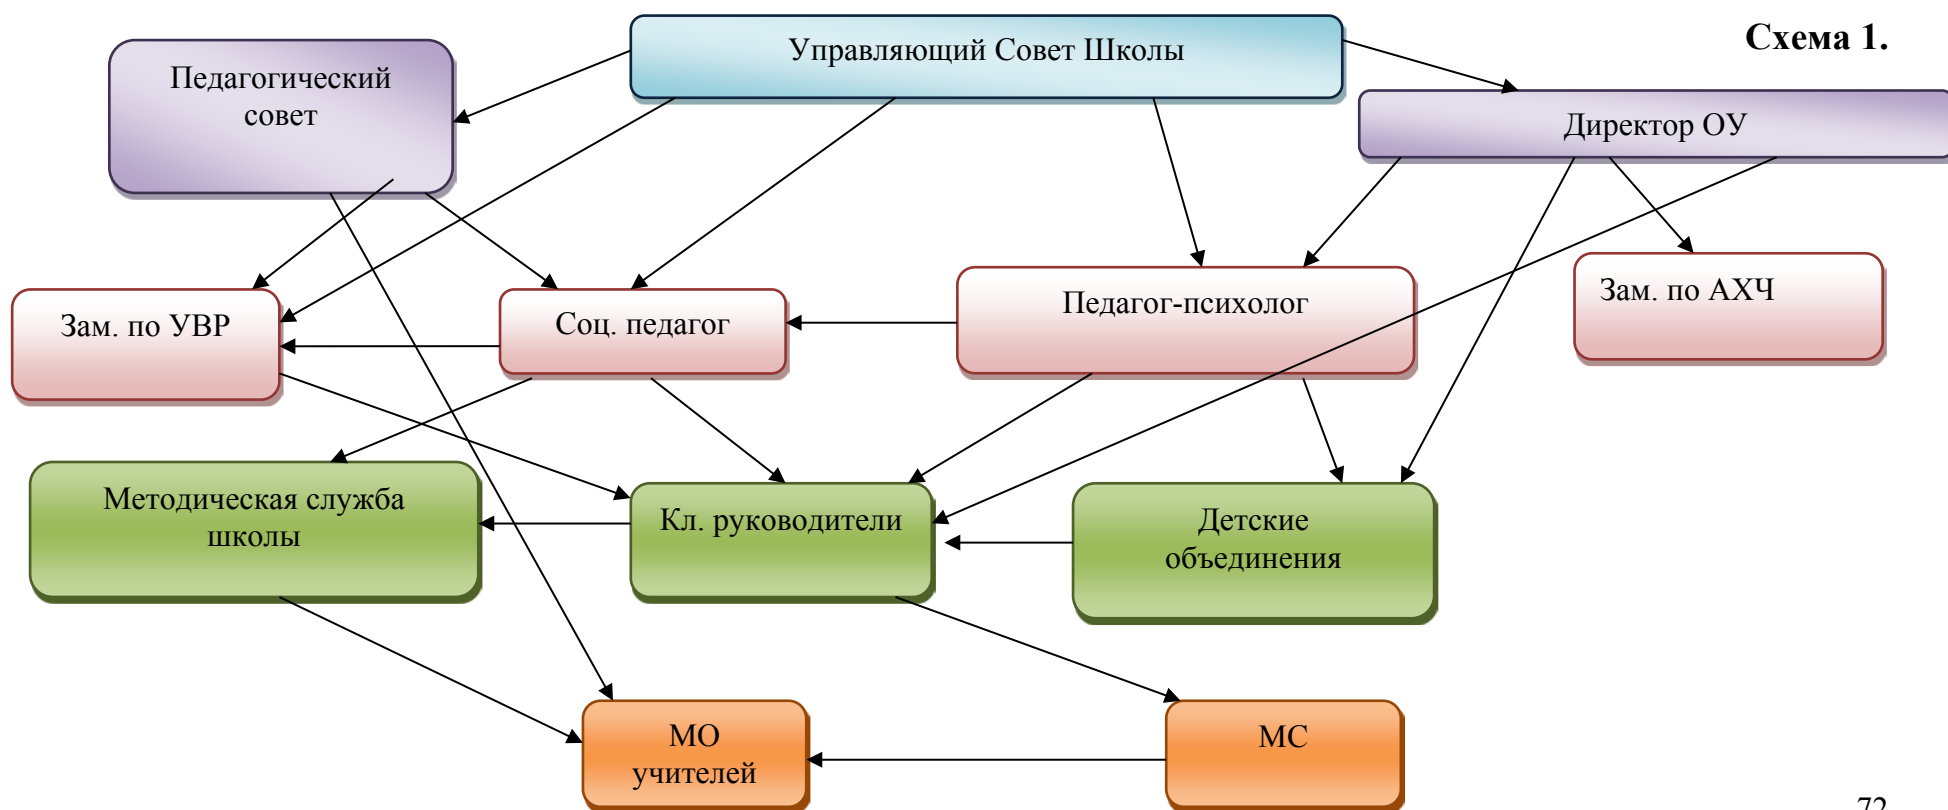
Схема 1.

Управляющий Совет Школы

Педагогический совет

Директор ОУ

Зам. по УВР

Соц. педагог

Педагог-психолог

Зам. по АХЧ

Методическая служба школы

Кл. руководители

Детские объединения

МО учителей

МС

72